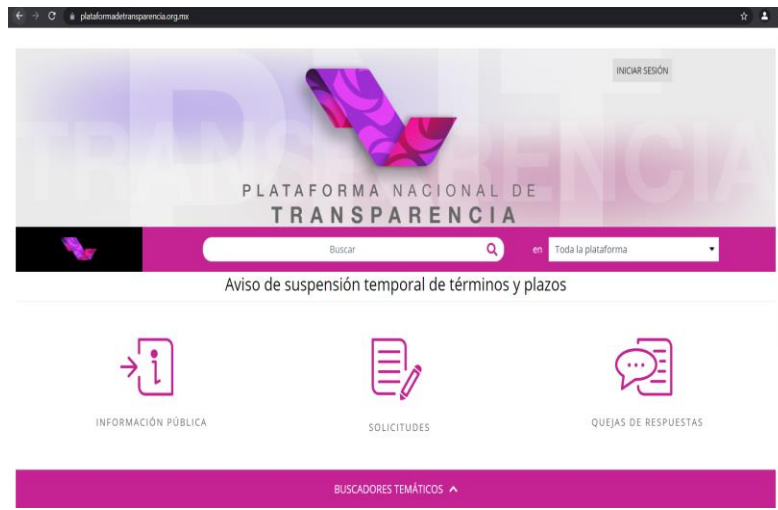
plataformadetransparencia.org.mx

INICIAR SESIÓN

TRANSPARENCIA

PLATAFORMA NACIONAL DE
TRANSPARENCIA

Buscar

en Toda la plataforma

Aviso de suspensión temporal de términos y plazos

INFORMACIÓN PÚBLICA

SOLICITUDES

QUEJAS DE RESPUESTAS

BUSCADORES TEMÁTICOS